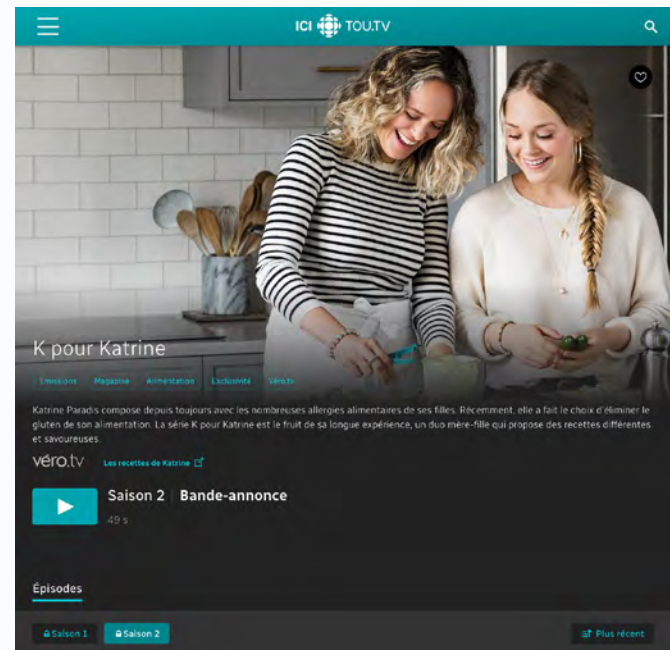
ICI TOU.TV

K pour Katrine

Émissions Magazine Alimentation Exclusivité Véro.tv

Katrine Paradis compose depuis toujours avec les nombreuses allergies alimentaires de ses filles. Récemment, elle a fait le choix d'éliminer le gluten de son alimentation. La série K pour Katrine est le fruit de sa longue expérience, un duo mère-fille qui propose des recettes différentes et savoureuses.

véro.tv Les recettes de Katrine

Saison 2 | Bande-annonce
49 s

Épisodes

Saison 1 Saison 2 Plus récent